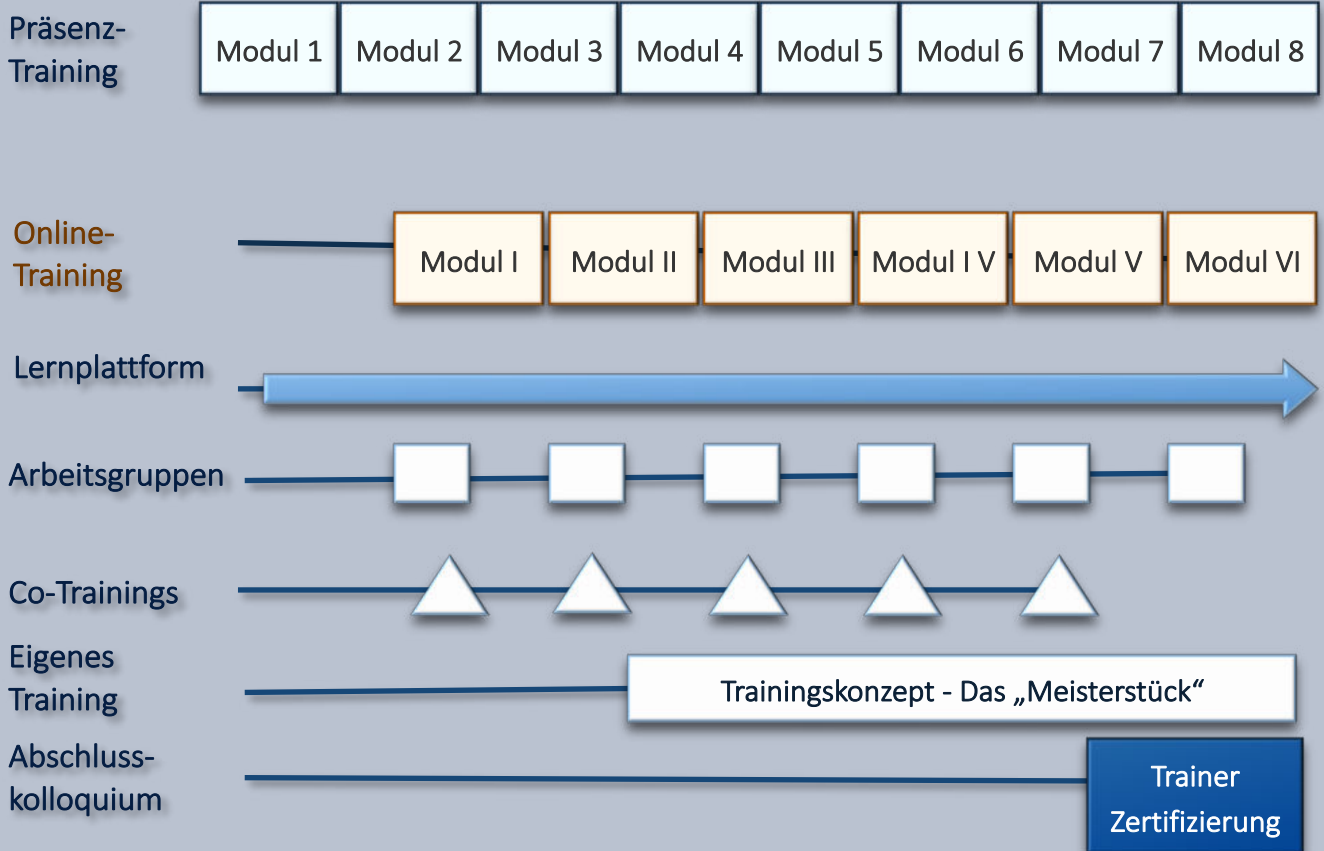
Präsenz-Training

| Modul 1 | Modul 2 | Modul 3 | Modul 4 | Modul 5 | Modul 6 | Modul 7 | Modul 8 |
|---|---|---|---|---|---|---|---|

Online-Training

| Modul I | Modul II | Modul III | Modul I V | Modul V | Modul VI |
|---|---|---|---|---|---|

Lernplattform

Arbeitsgruppen

Co-Trainings

Eigenes Training

Trainingskonzept - Das „Meisterstück“

Abschluss-kolloquium

Trainer Zertifizierung